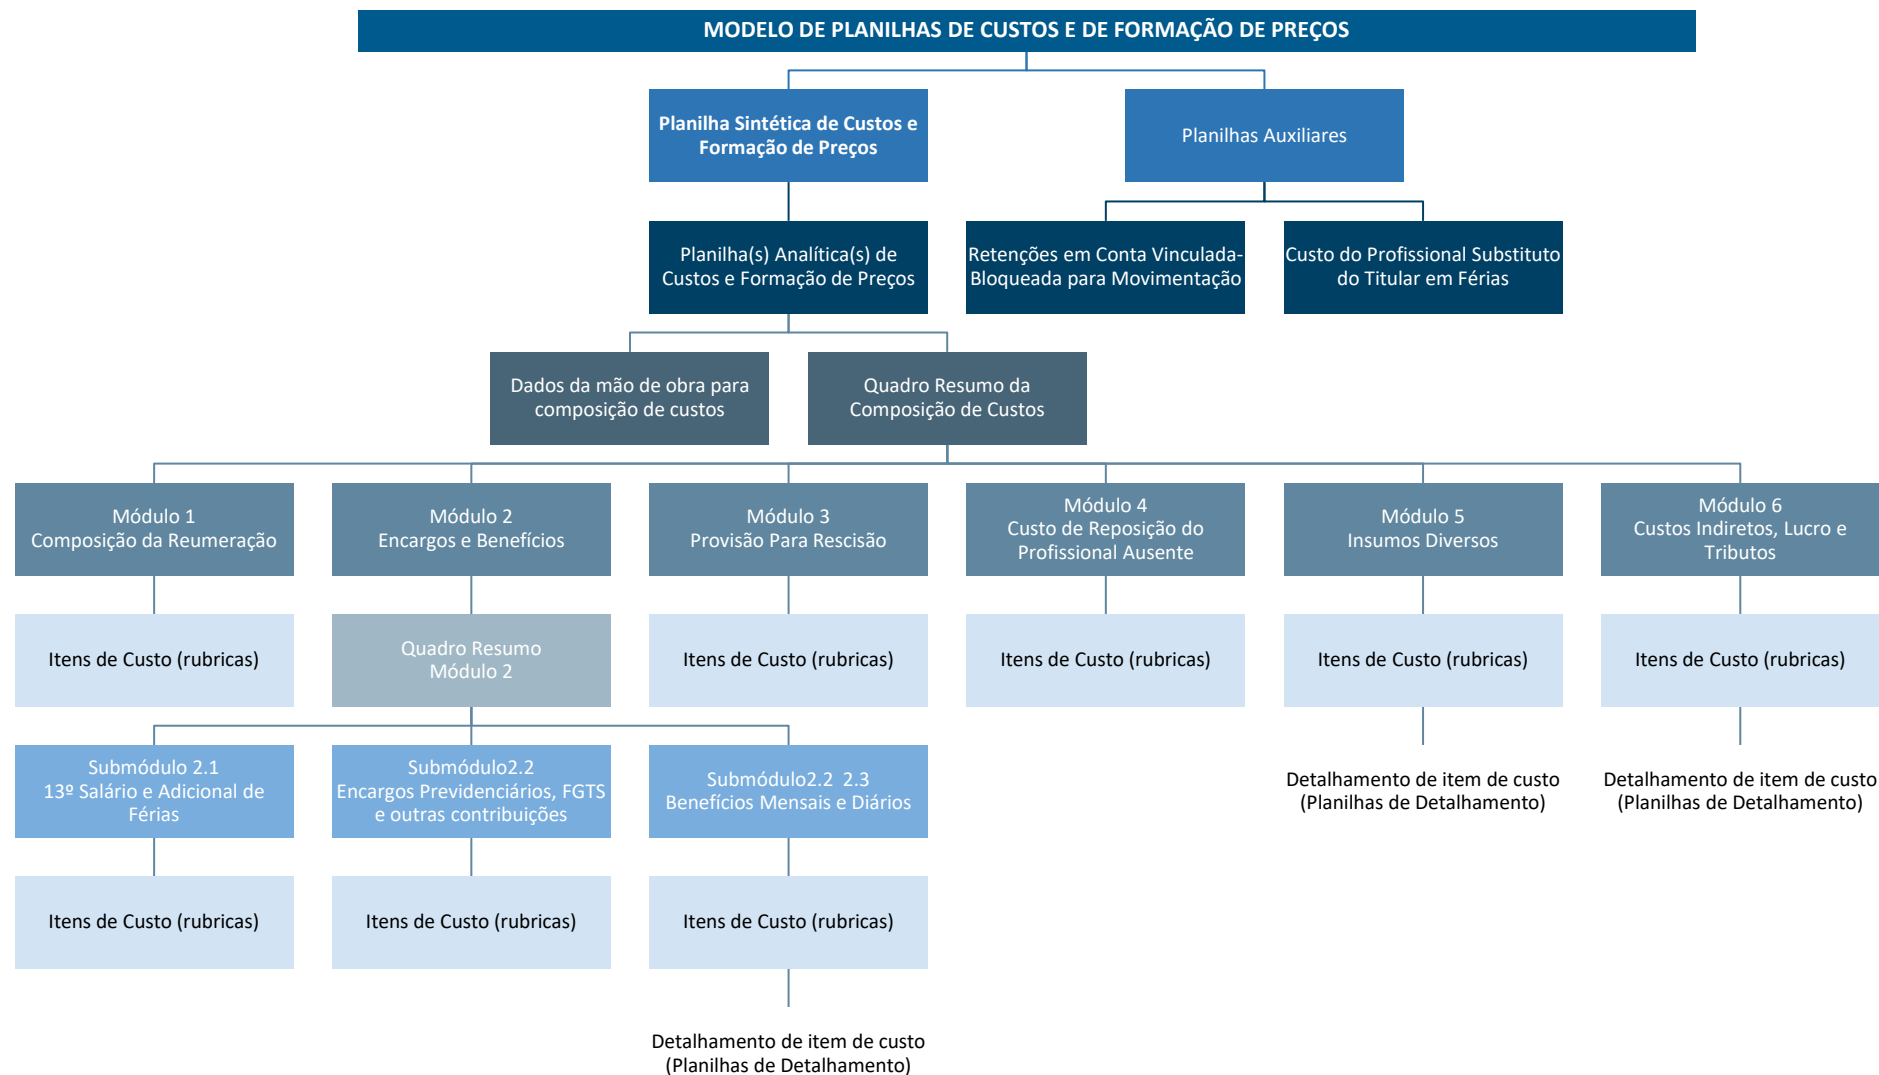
MODELO DE PLANILHAS DE CUSTOS E DE FORMAÇÃO DE PREÇOS

Planilha Sintética de Custos e Formação de Preços

Planilhas Auxiliares

Planilha(s) Analítica(s) de Custos e Formação de Preços

Retenções em Conta Vinculada-Bloqueada para Movimentação

Custo do Profissional Substituto do Titular em Férias

Dados da mão de obra para composição de custos

Quadro Resumo da Composição de Custos

Módulo 1
Composição da Reumeração

Módulo 2
Encargos e Benefícios

Módulo 3
Provisão Para Rescisão

Módulo 4
Custo de Reposição do Profissional Ausente

Módulo 5
Insumos Diversos

Módulo 6
Custos Indiretos, Lucro e Tributos

Itens de Custo (rubricas)

Quadro Resumo
Módulo 2

Itens de Custo (rubricas)

Itens de Custo (rubricas)

Itens de Custo (rubricas)

Itens de Custo (rubricas)

Submódulo 2.1
13º Salário e Adicional de Férias

Submódulo2.2
Encargos Previdenciários, FGTS e outras contribuições

Submódulo2.2 2.3
Benefícios Mensais e Diários

Detalhamento de item de custo
(Planilhas de Detalhamento)

Detalhamento de item de custo
(Planilhas de Detalhamento)

Itens de Custo (rubricas)

Itens de Custo (rubricas)

Itens de Custo (rubricas)

Detalhamento de item de custo
(Planilhas de Detalhamento)